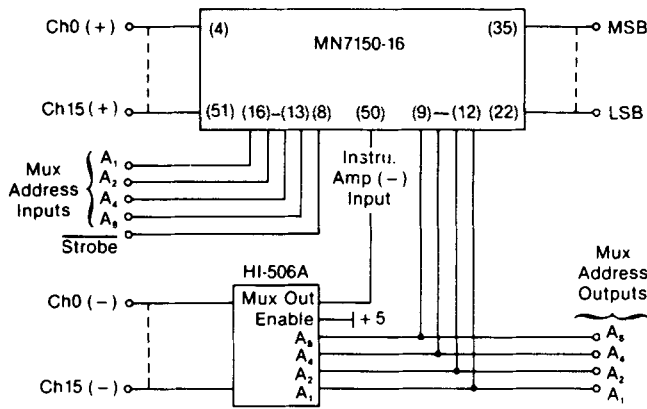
Ch0 (+)
(4)
MN7150-16
(35)
MSB
Ch15 (+)
(51) (16)–(13) (8)
(50)
(9)–(12) (22)
LSB
Mux Address Inputs
$A_1$
$A_2$
$A_4$
$A_8$
$\overline{\text{Strobe}}$
Instru. Amp (–) Input
HI-506A
Ch0 (–)
Mux Out
Enable
+ 5
$A_8$
$A_4$
$A_2$
$A_1$
Ch15 (–)
Mux Address Outputs
$A_8$
$A_4$
$A_2$
$A_1$